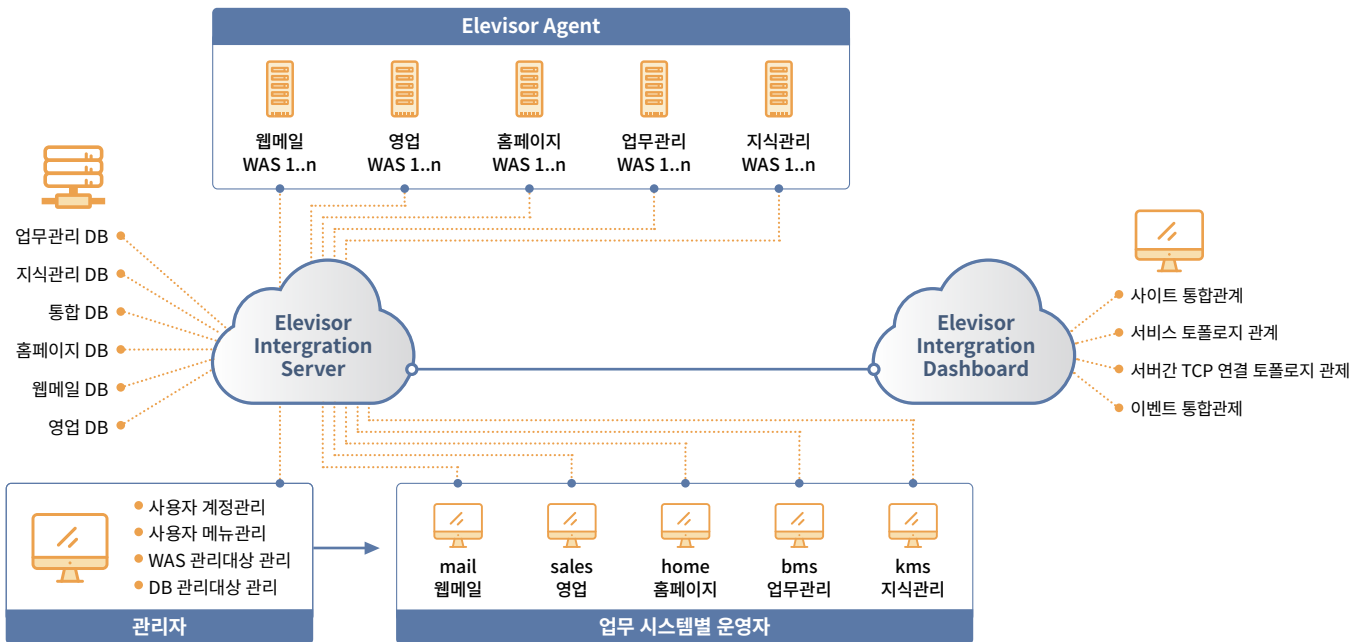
Elevisor Agent

웹메일
WAS 1..n

영업
WAS 1..n

홈페이지
WAS 1..n

업무관리
WAS 1..n

지식관리
WAS 1..n

업무관리 DB
지식관리 DB
통합 DB
홈페이지 DB
웹메일 DB
영업 DB

Elevisor Intergration Server

Elevisor Intergration Dashboard

사이트 통합관계
서비스 토폴로지 관계
서버간 TCP 연결 토폴로지 관제
이벤트 통합관제

사용자 계정관리
사용자 메뉴관리
WAS 관리대상 관리
DB 관리대상 관리

관리자

mail
웹메일

sales
영업

home
홈페이지

bms
업무관리

kms
지식관리

업무 시스템별 운영자